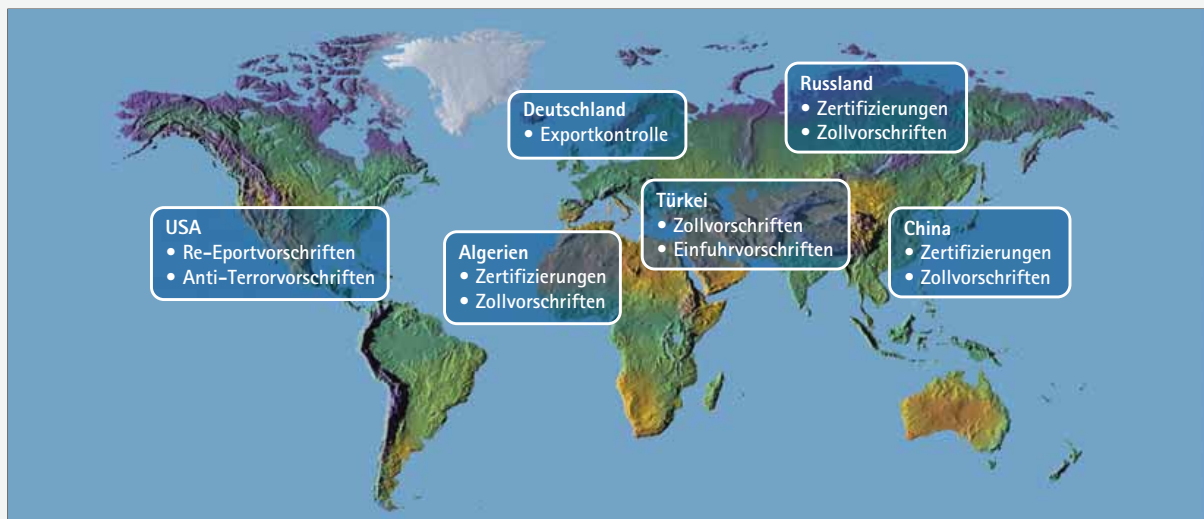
Russland
• Zertifizierungen
• Zollvorschriften

Deutschland
• Exportkontrolle

Türkei
• Zollvorschriften
• Einfuhrvorschriften

USA
• Re-Eportvorschriften
• Anti-Terrorvorschriften

Algerien
• Zertifizierungen
• Zollvorschriften

China
• Zertifizierungen
• Zollvorschriften